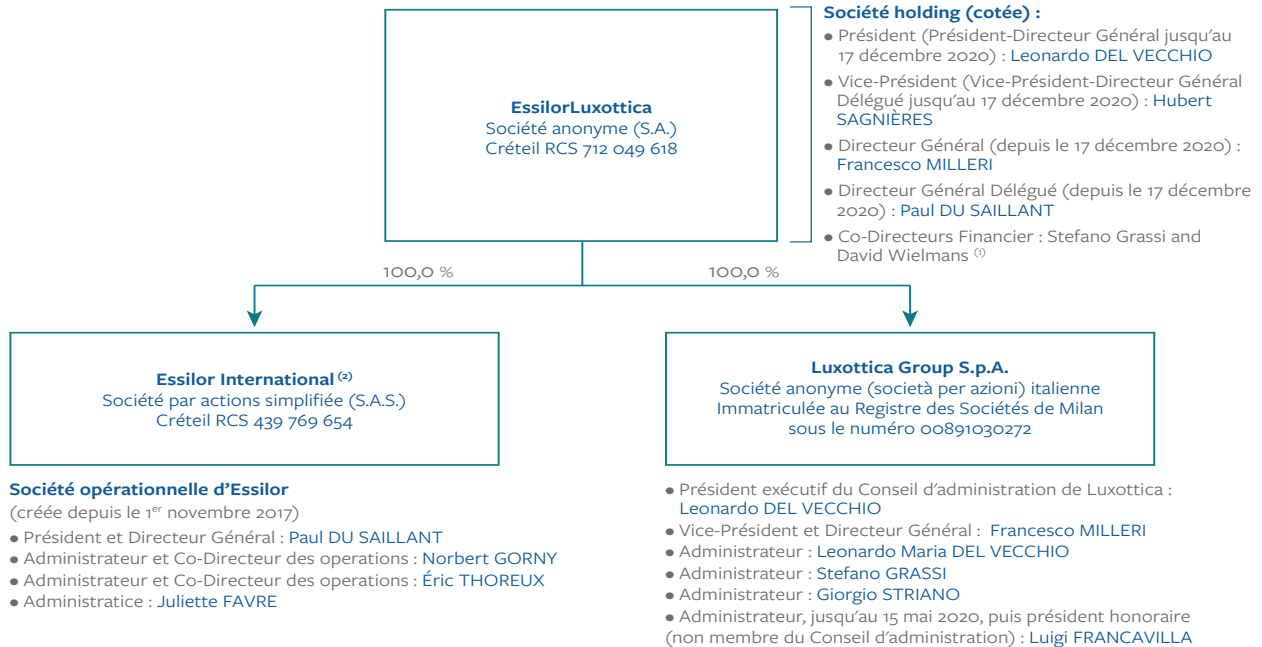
EssilorLuxottica
Société anonyme (S.A.)
Créteil RCS 712 049 618

Société holding (cotée) :
● Président (Président-Directeur Général jusqu'au 17 décembre 2020) : Leonardo DEL VECCHIO
● Vice-Président (Vice-Président-Directeur Général Délégué jusqu'au 17 décembre 2020) : Hubert SAGNIÈRES
● Directeur Général (depuis le 17 décembre 2020) : Francesco MILLERI
● Directeur Général Délégué (depuis le 17 décembre 2020) : Paul DU SAILLANT
● Co-Directeurs Financier : Stefano Grassi and David Wielmans $^{(1)}$

100,0 %

100,0 %

Essilor International $^{(2)}$
Société par actions simplifiée (S.A.S.)
Créteil RCS 439 769 654

Société opérationnelle d'Essilor
(créée depuis le 1$^{er}$ novembre 2017)
● Président et Directeur Général : Paul DU SAILLANT
● Administrateur et Co-Directeur des operations : Norbert GORNY
● Administrateur et Co-Directeur des operations : Éric THOREUX
● Administratice : Juliette FAVRE

Luxottica Group S.p.A.
Société anonyme (società per azioni) italienne
Immatriculée au Registre des Sociétés de Milan
sous le numéro 00891030272

● Président exécutif du Conseil d'administration de Luxottica : Leonardo DEL VECCHIO
● Vice-Président et Directeur Général : Francesco MILLERI
● Administrateur : Leonardo Maria DEL VECCHIO
● Administrateur : Stefano GRASSI
● Administrateur : Giorgio STRIANO
● Administrateur, jusqu'au 15 mai 2020, puis président honoraire (non membre du Conseil d'administration) : Luigi FRANCAVILLA